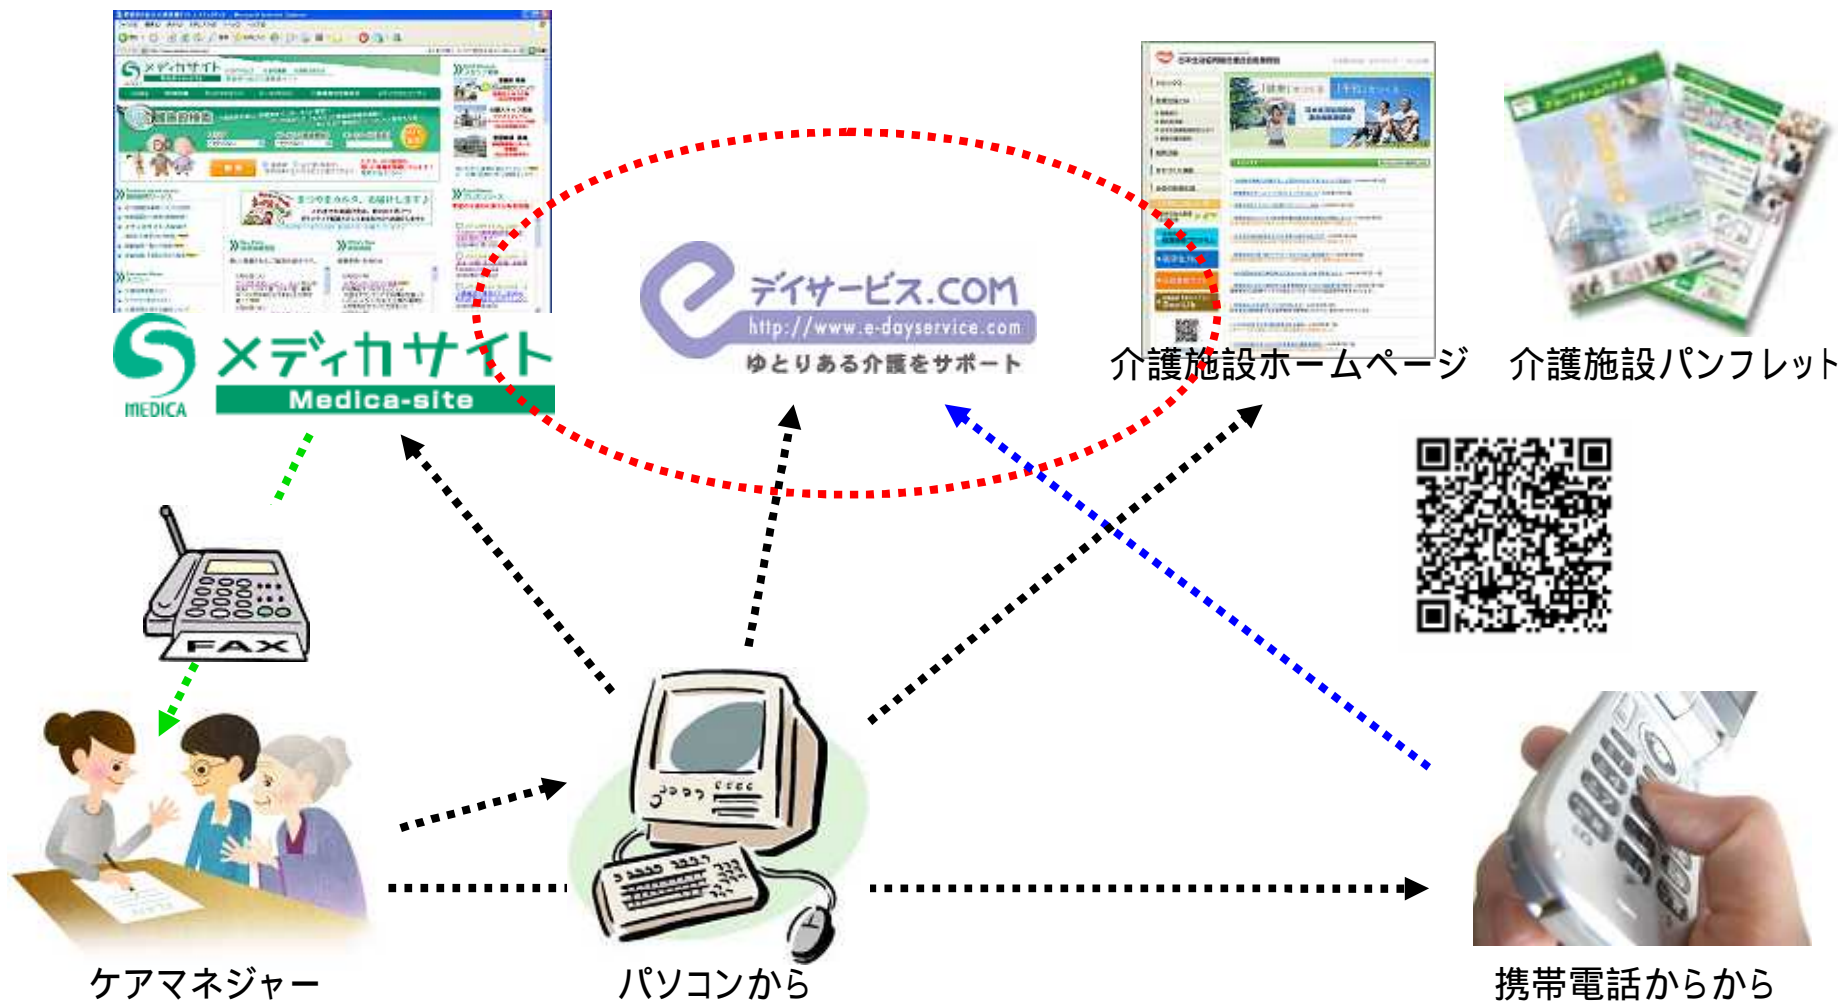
メディカサイト
MEDICA
Medica-site

デイサービス.COM
http://www.e-dayservice.com
ゆとりある介護をサポート

介護施設ホームページ

介護施設パンフレット

FAX

ケアマネジャー

パソコンから

携帯電話からから